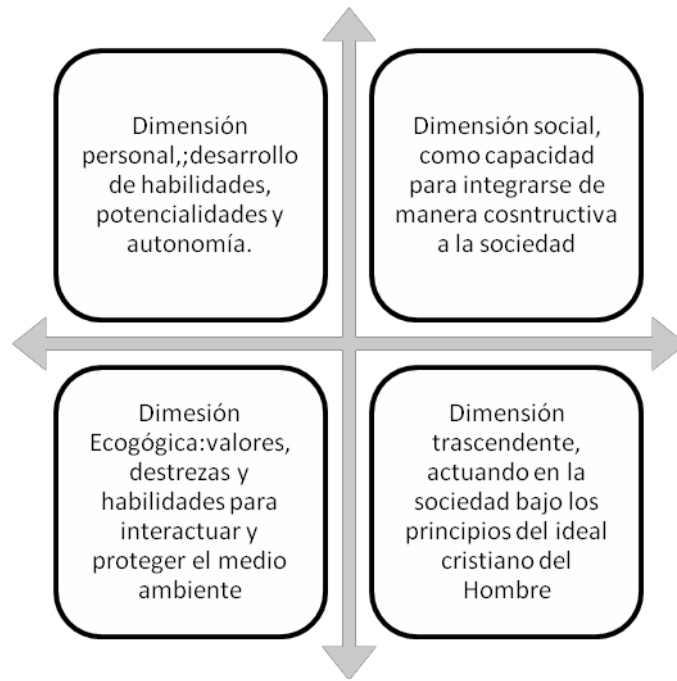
Dimensión personal,;desarrollo de habilidades, potencialidades y autonomía.

Dimensión social, como capacidad para integrarse de manera cosntructiva a la sociedad

Dimesión Ecogógica:valores, destrezas y habilidades para interactuar y proteger el medio ambiente

Dimensión trascendente, actuando en la sociedad bajo los principios del ideal cristiano del Hombre